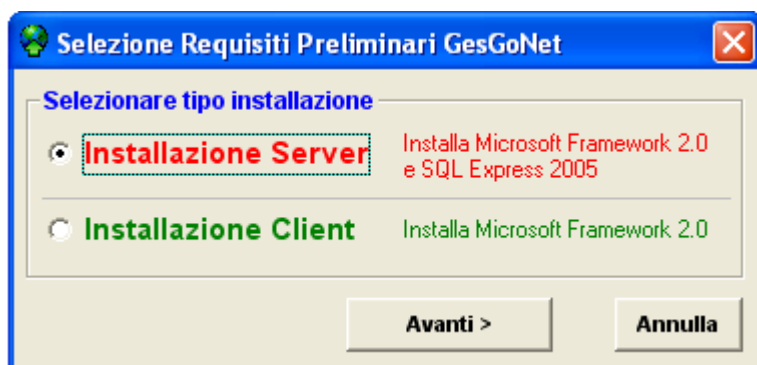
Selezione Requisiti Preliminari GesGoNet

Selezionare tipo installazione

Installazione Server

Installa Microsoft Framework 2.0 e SQL Express 2005

Installazione Client

Installa Microsoft Framework 2.0

Avanti >

Annulla